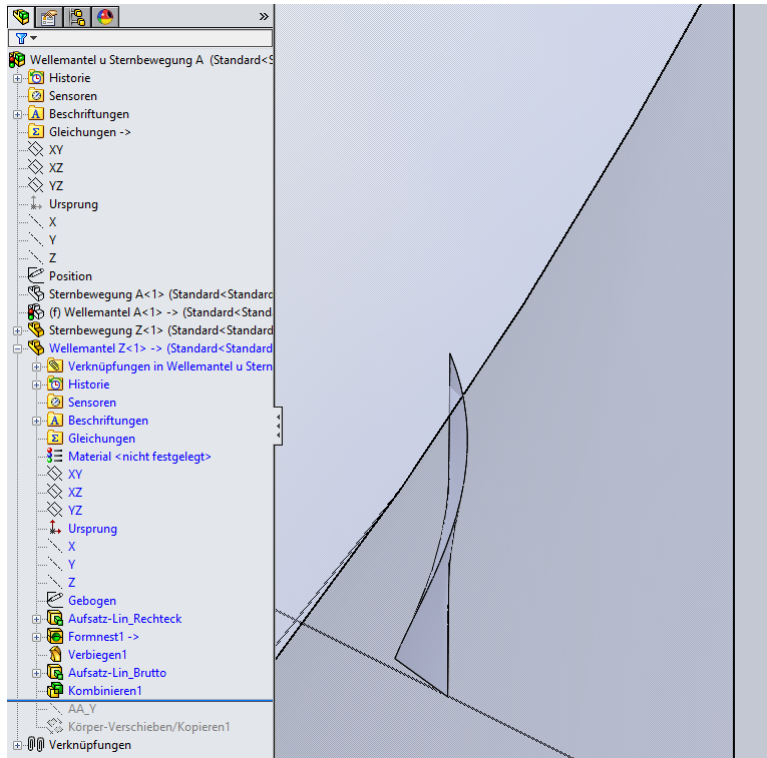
»

Wellemantel u Sternbewegung A (Standard<S
Historie
Sensoren
Beschriftungen
Gleichungen ->
XY
XZ
YZ
Ursprung
X
Y
Z
Position
Sternbewegung A<1> (Standard<Standarc
(f) Wellemantel A<1> -> (Standard<Stand
Sternbewegung Z<1> (Standard<Standard
Wellemantel Z<1> -> (Standard<Standard
Verknüpfungen in Wellemantel u Stern
Historie
Sensoren
Beschriftungen
Gleichungen
Material <nicht festgelegt>
XY
XZ
YZ
Ursprung
X
Y
Z
Gebogen
Aufsatz-Lin_Rechteck
Formnest1 ->
Verbiegen1
Aufsatz-Lin_Brutto
Kombinieren1
AA_Y
Körper-Verschieben/Kopieren1
Verknüpfungen